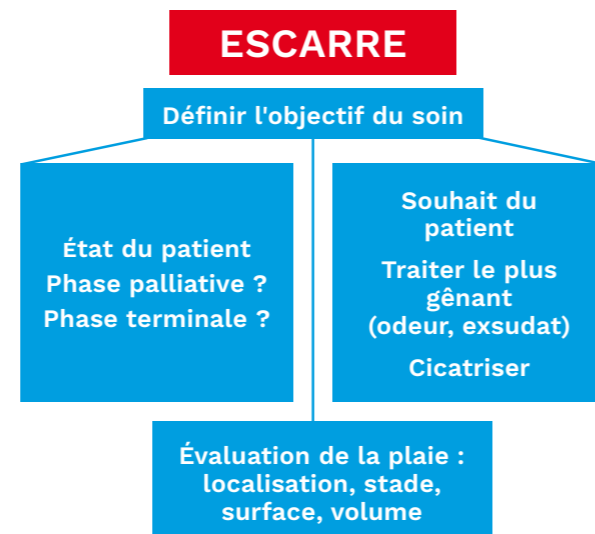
ESCARRE

Définir l'objectif du soin

État du patient
Phase palliative ?
Phase terminale ?

Souhait du patient
Traiter le plus gênant (odeur, exsudat)
Cicatriser

Évaluation de la plaie : localisation, stade, surface, volume